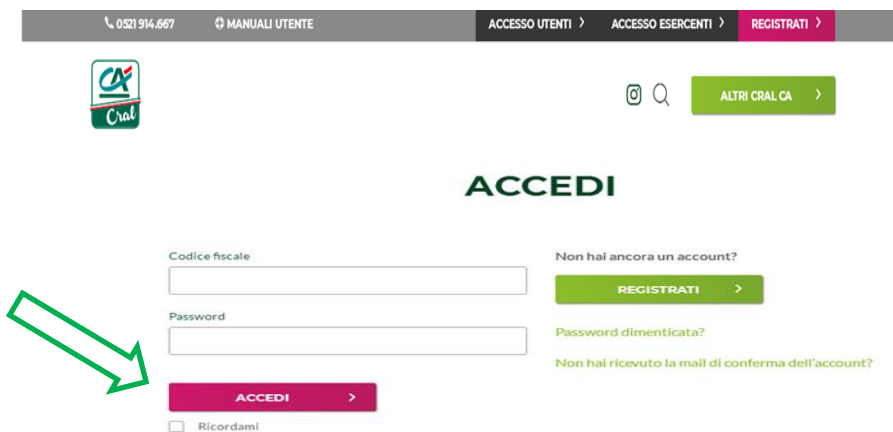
0521 914.667 MANUALI UTENTE ACCESSO UTENTI › ACCESSO ESERCENTI › REGISTRATI ›

CA Cral

ALTRI CRAL CA ›

ACCEDI

Codice fiscale

Password

ACCEDI ›

Ricordami

Non hai ancora un account?

REGISTRATI ›

Password dimenticata?

Non hai ricevuto la mail di conferma dell'account?